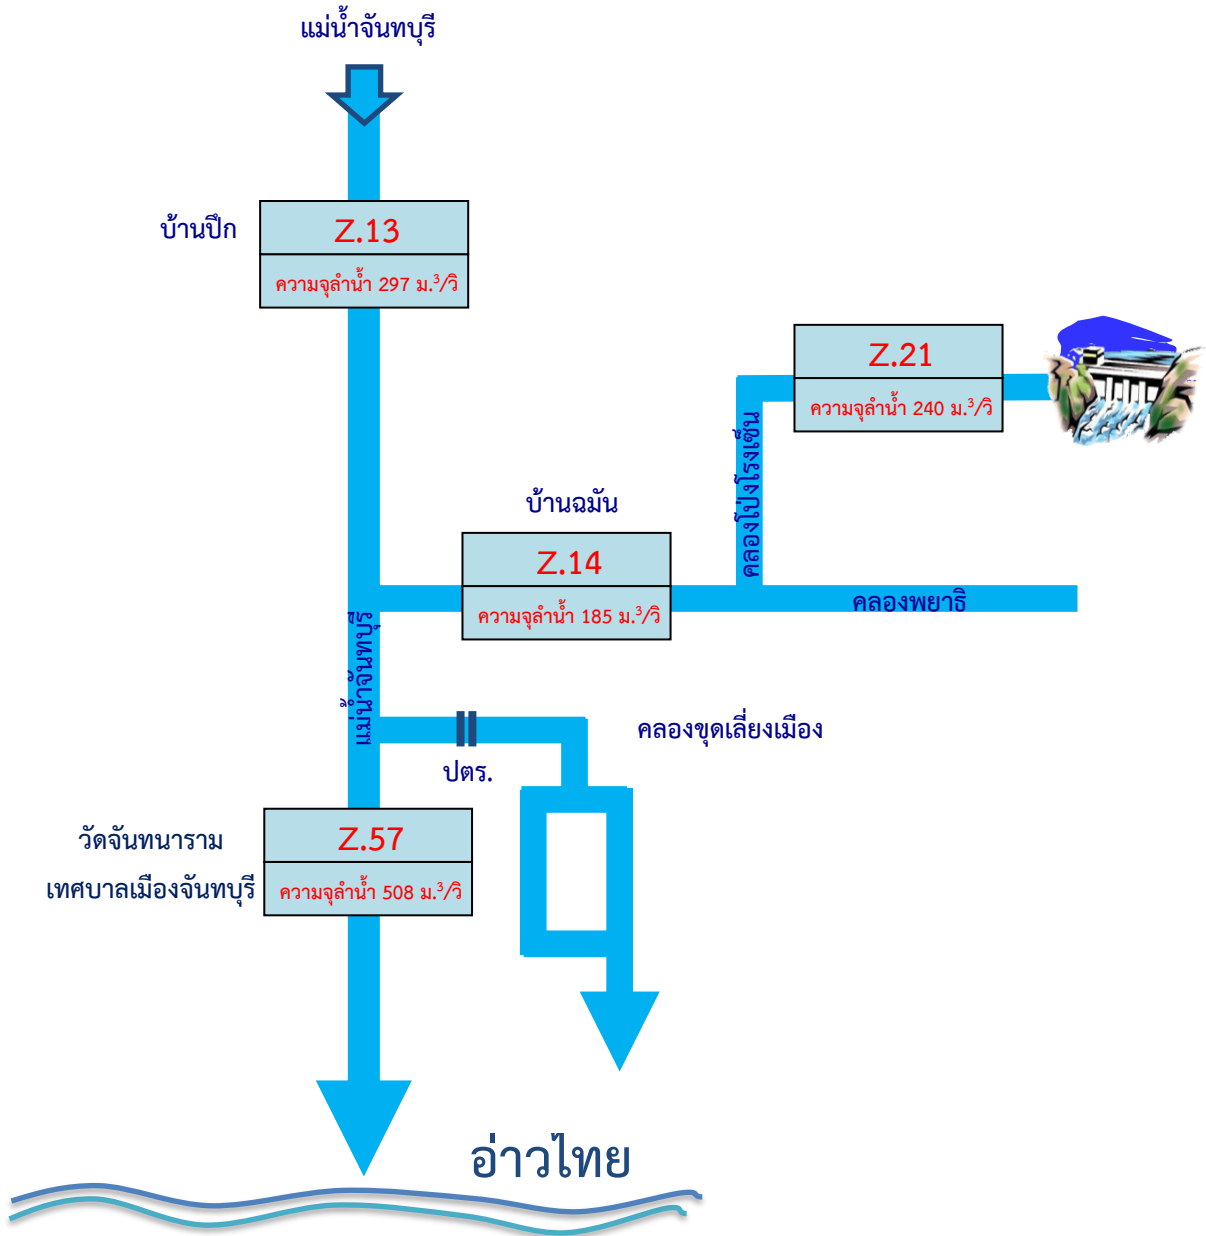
แม่น้ำจันทบุรี

บ้านปึก

Z.13

ความจุลำน้ำ 297 ม.$^3$/วิ

Z.21

ความจุลำน้ำ 240 ม.$^3$/วิ

คลองโป่งโรงเซ็น

บ้านฉมัน

Z.14

ความจุลำน้ำ 185 ม.$^3$/วิ

คลองพยาธิ

แม่น้ำจันทบุรี

คลองขุดเลี่ยงเมือง

ปตร.

วัดจันทนาราม

เทศบาลเมืองจันทบุรี

Z.57

ความจุลำน้ำ 508 ม.$^3$/วิ

อ่าวไทย